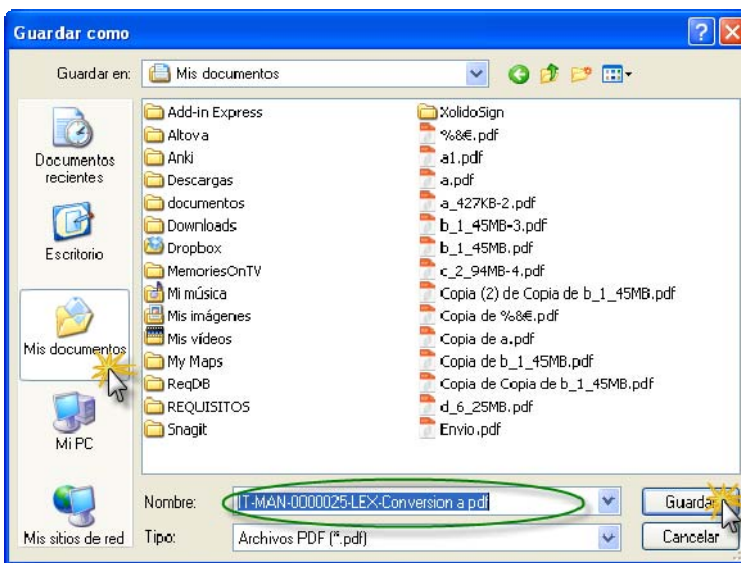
Guardar como

Guardar en: Mis documentos

Documentos recientes
Escritorio
Mis documentos
Mi PC
Mis sitios de red

Add-in Express
Altova
Anki
Descargas
documentos
Downloads
Dropbox
MemoriesOnTV
Mi música
Mis imágenes
Mis vídeos
My Maps
ReqDB
REQUISITOS
Snagit

XolidoSign
%&€.pdf
a1.pdf
a.pdf
a_427KB-2.pdf
b_1_45MB-3.pdf
b_1_45MB.pdf
c_2_94MB-4.pdf
Copia (2) de Copia de b_1_45MB.pdf
Copia de %&€.pdf
Copia de a.pdf
Copia de b_1_45MB.pdf
Copia de Copia de b_1_45MB.pdf
d_6_25MB.pdf
Envio.pdf

Nombre: IT-MAN-0000025-LEX-Conversion a pdf
Tipo: Archivos PDF (*.pdf)

Guardar
Cancelar